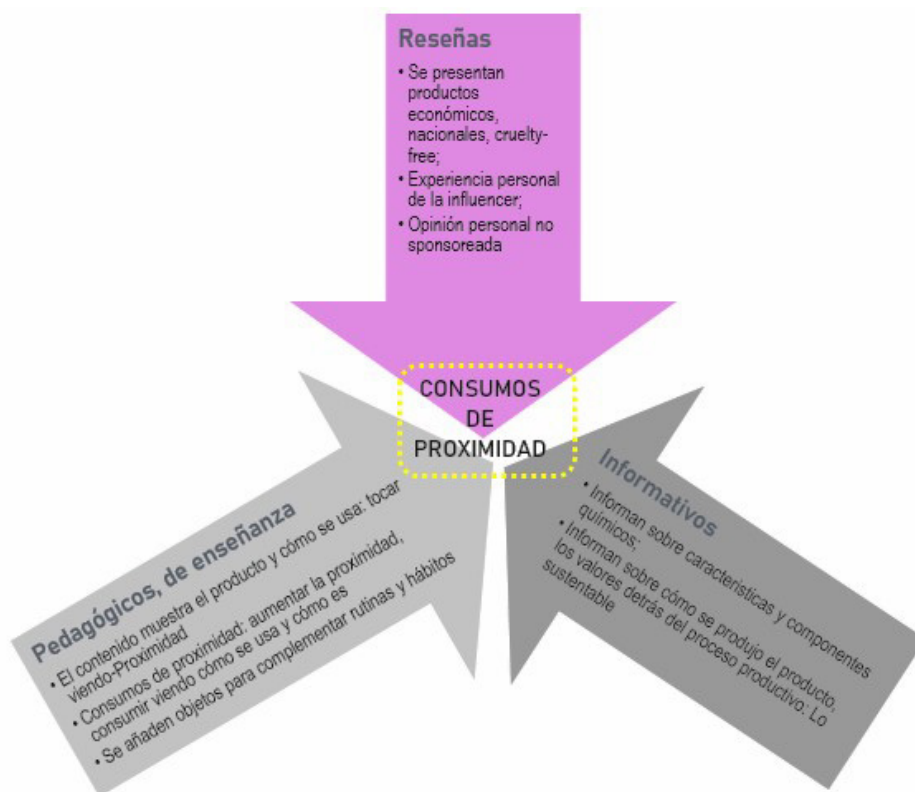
Reseñas

• Se presentan productos económicos, nacionales, cruelty-free;
• Experiencia personal de la influencer;
• Opinión personal no sponsoreada

CONSUMOS DE PROXIMIDAD

Pedagógicos, de enseñanza

• El contenido muestra el producto y cómo se usa: tocar viendo-Proximidad
• Consumos de proximidad: aumentar la proximidad, consumir viendo cómo se usa y cómo es
• Se añaden objetos para complementar rutinas y hábitos

Informativos

• Informan sobre características y componentes químicos;
• Informan sobre cómo se produjo el producto, los valores detrás del proceso productivo: Lo sustentable